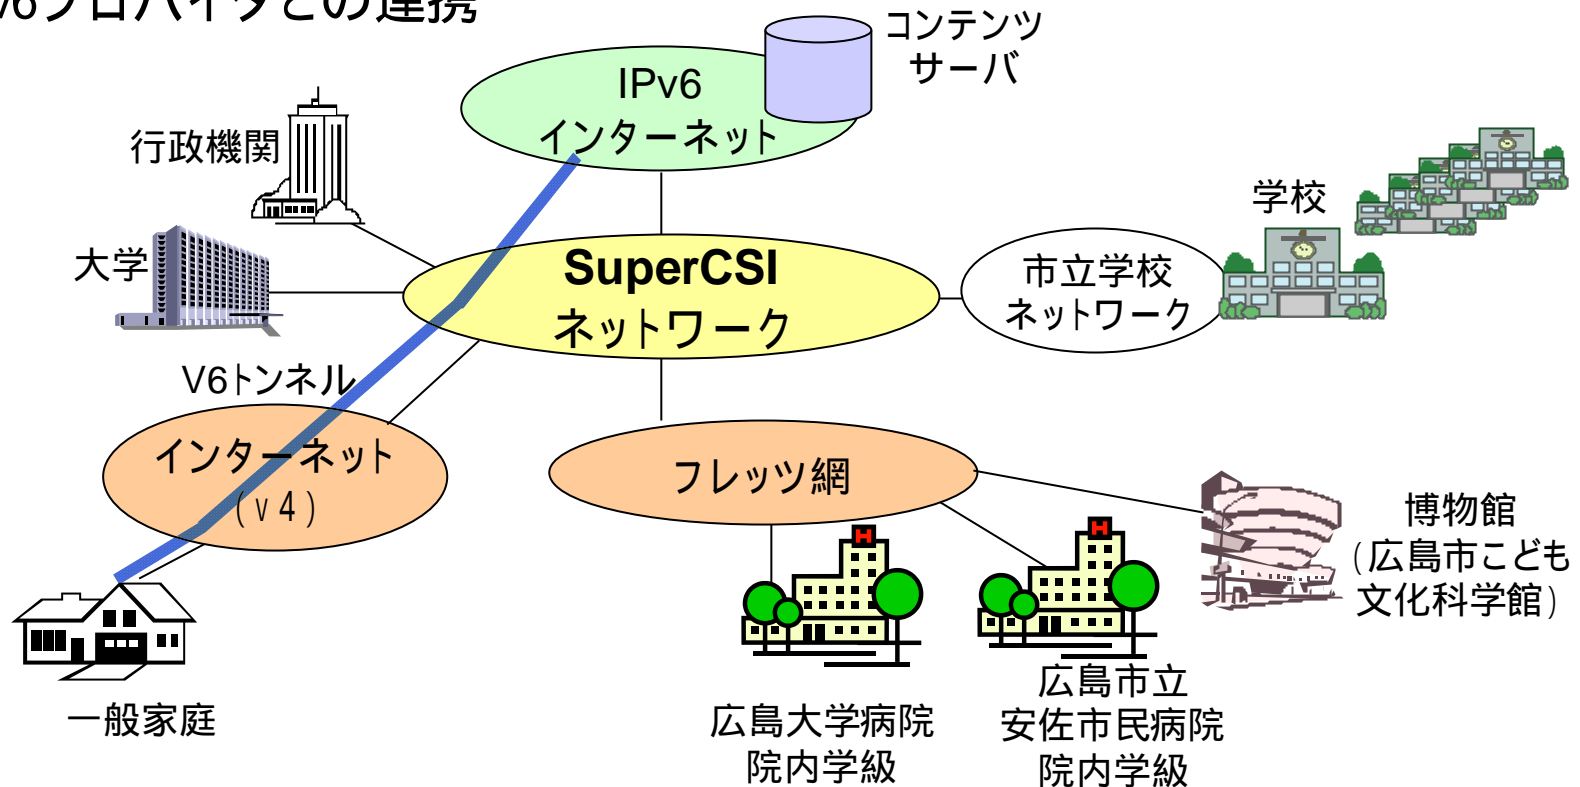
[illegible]6プロバイダとの連携

IPv6 インターネット

コンテンツ サーバ

行政機関

大学

SuperCSI ネットワーク

市立学校 ネットワーク

学校

V6トンネル

インターネット (v4)

フレッツ網

博物館 (広島市こども 文化科学館)

一般家庭

広島大学病院 院内学級

広島市立 安佐市民病院 院内学級